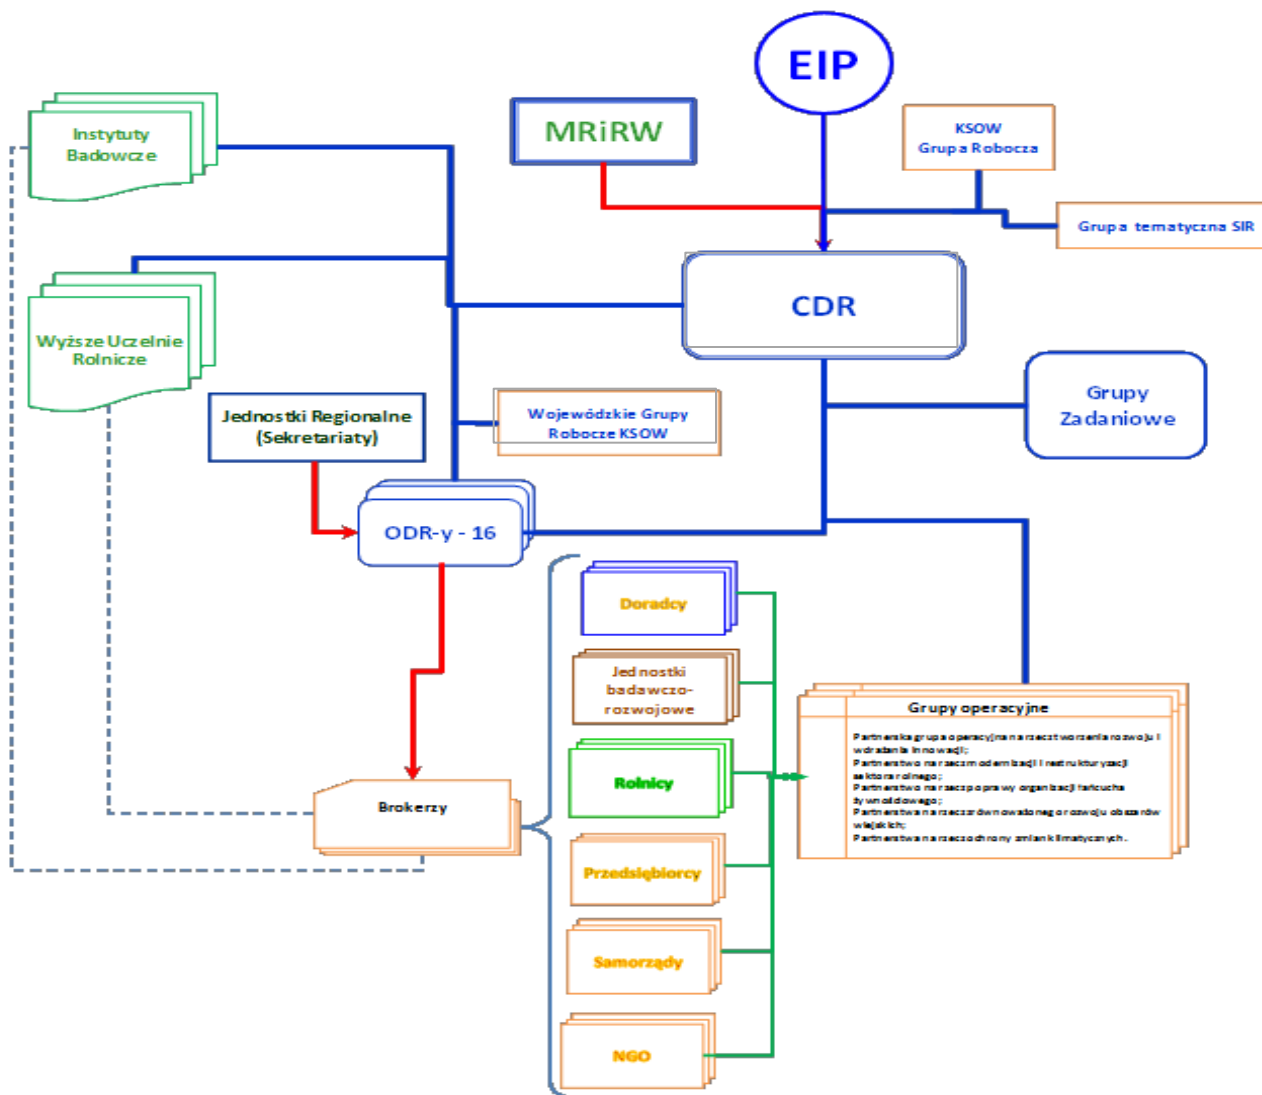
EIP

MRiRW

KSOW
Grupa Robocza

Grupa tematyczna SIR

Instytuty Badowcze

CDR

Wyższe Uczelnie Rolnicze

Grupy Zadaniowe

Jednostki Regionalne (Sekretariaty)

Wojewódzkie Grupy Robocze KSOW

ODR-y - 16

Doradcy

Jednostki badawczo-rozwojowe

Grupy operacyjne

Partnerska grupa operacyjna na rzecz tworzenia rozwoju i wdrażania innowacji;
Partnerstwo na rzecz modernizacji i restrukturyzacji sektora rolnego;
Partnerstwo na rzecz poprawy organizacji łańcucha dywnościowego;
Partnerstwa na rzecz zrównoważonego rozwoju obszarów wiejskich;
Partnerstwa na rzecz ochrony zmian klimatycznych.

Rolnicy

Brokerzy

Przedsiębiorcy

Samorządy

NGO